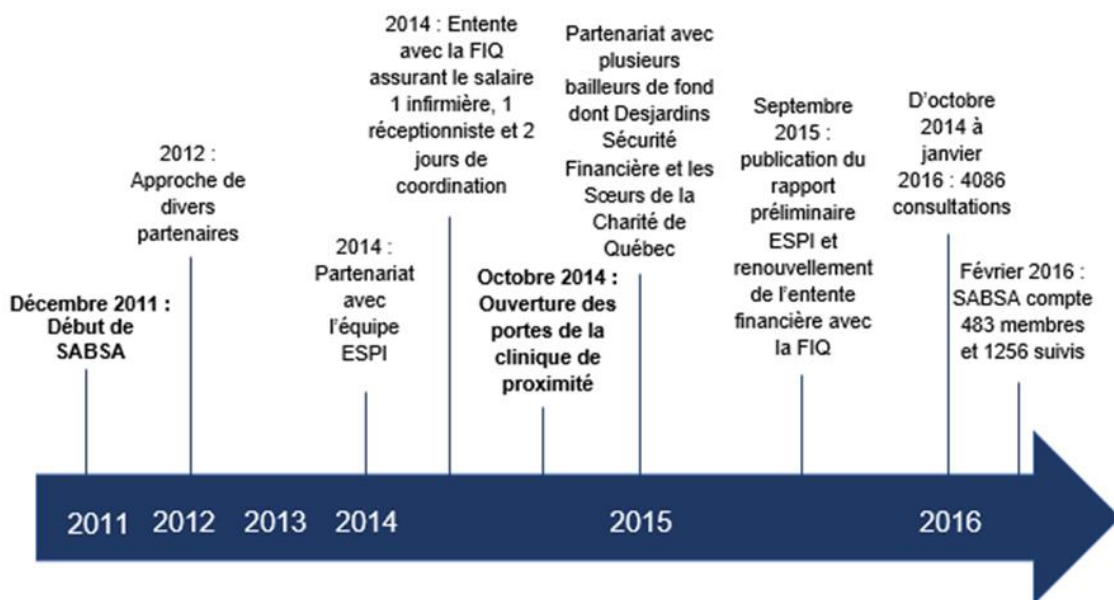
Décembre 2011 : Début de SABSA

2012 : Approche de divers partenaires

2014 : Partenariat avec l'équipe ESPI

2014 : Entente avec la FIQ assurant le salaire 1 infirmière, 1 réceptionniste et 2 jours de coordination

Octobre 2014 : Ouverture des portes de la clinique de proximité

Partenariat avec plusieurs bailleurs de fond dont Desjardins Sécurité Financière et les Sœurs de la Charité de Québec

Septembre 2015 : publication du rapport préliminaire ESPI et renouvellement de l'entente financière avec la FIQ

D'octobre 2014 à janvier 2016 : 4086 consultations

Février 2016 : SABSA compte 483 membres et 1256 suivis

2011 2012 2013 2014 2015 2016